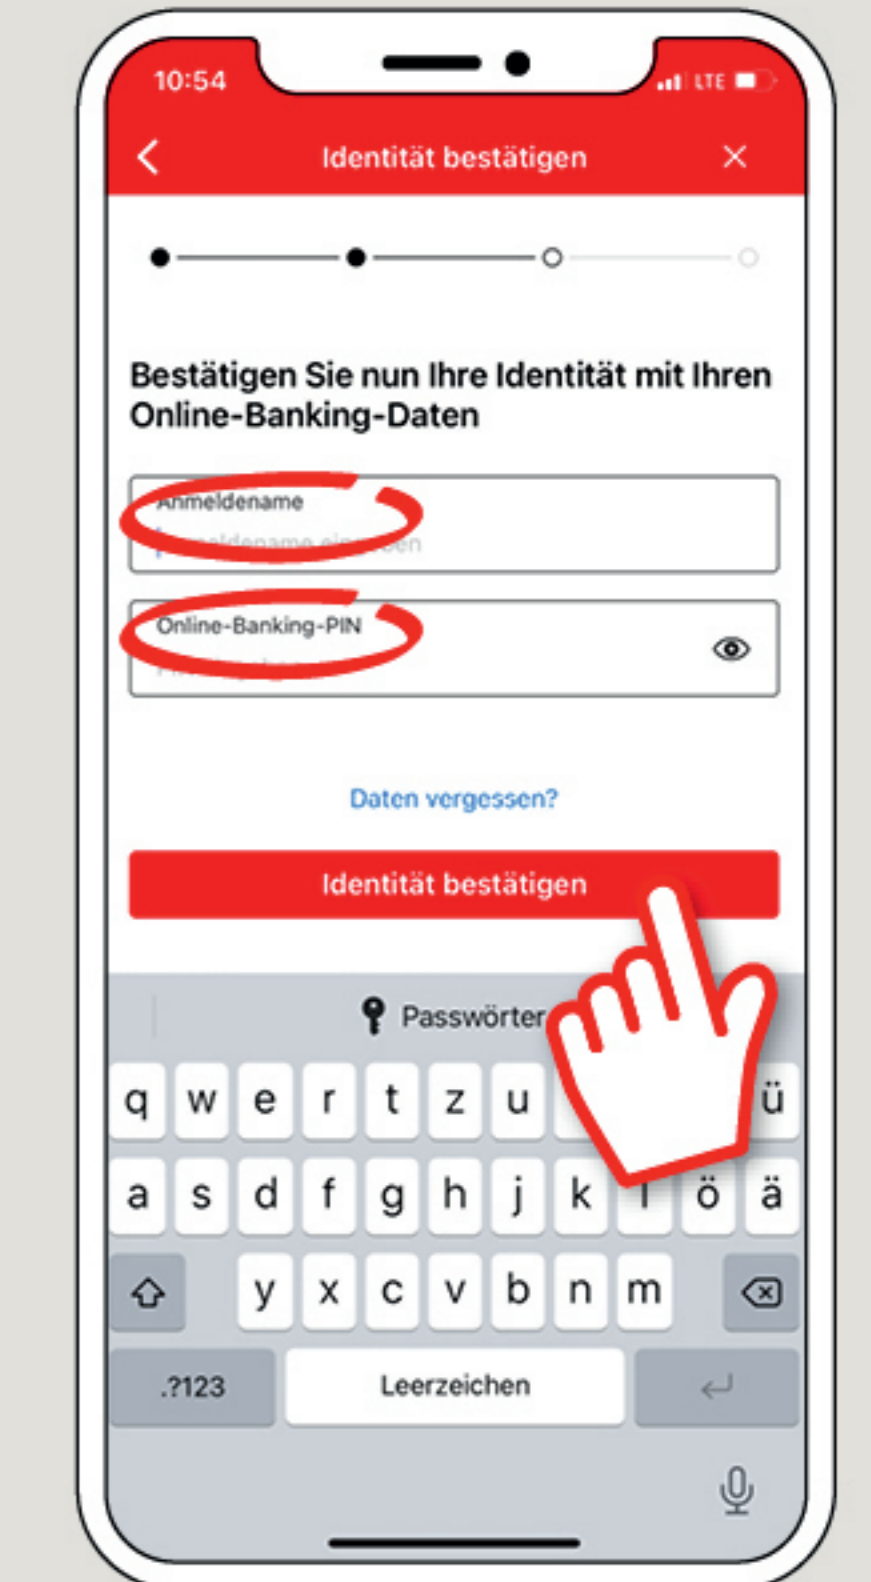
10:54

LTE

Identität bestätigen

Bestätigen Sie nun Ihre Identität mit Ihren Online-Banking-Daten

Anmeldename

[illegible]

Online-Banking-PIN

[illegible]

Daten vergessen?

Identität bestätigen

Passwörter

q w e r t z u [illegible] ü

a s d f g h j k l ö ä

y x c v b n m

.?123 Leerzeichen